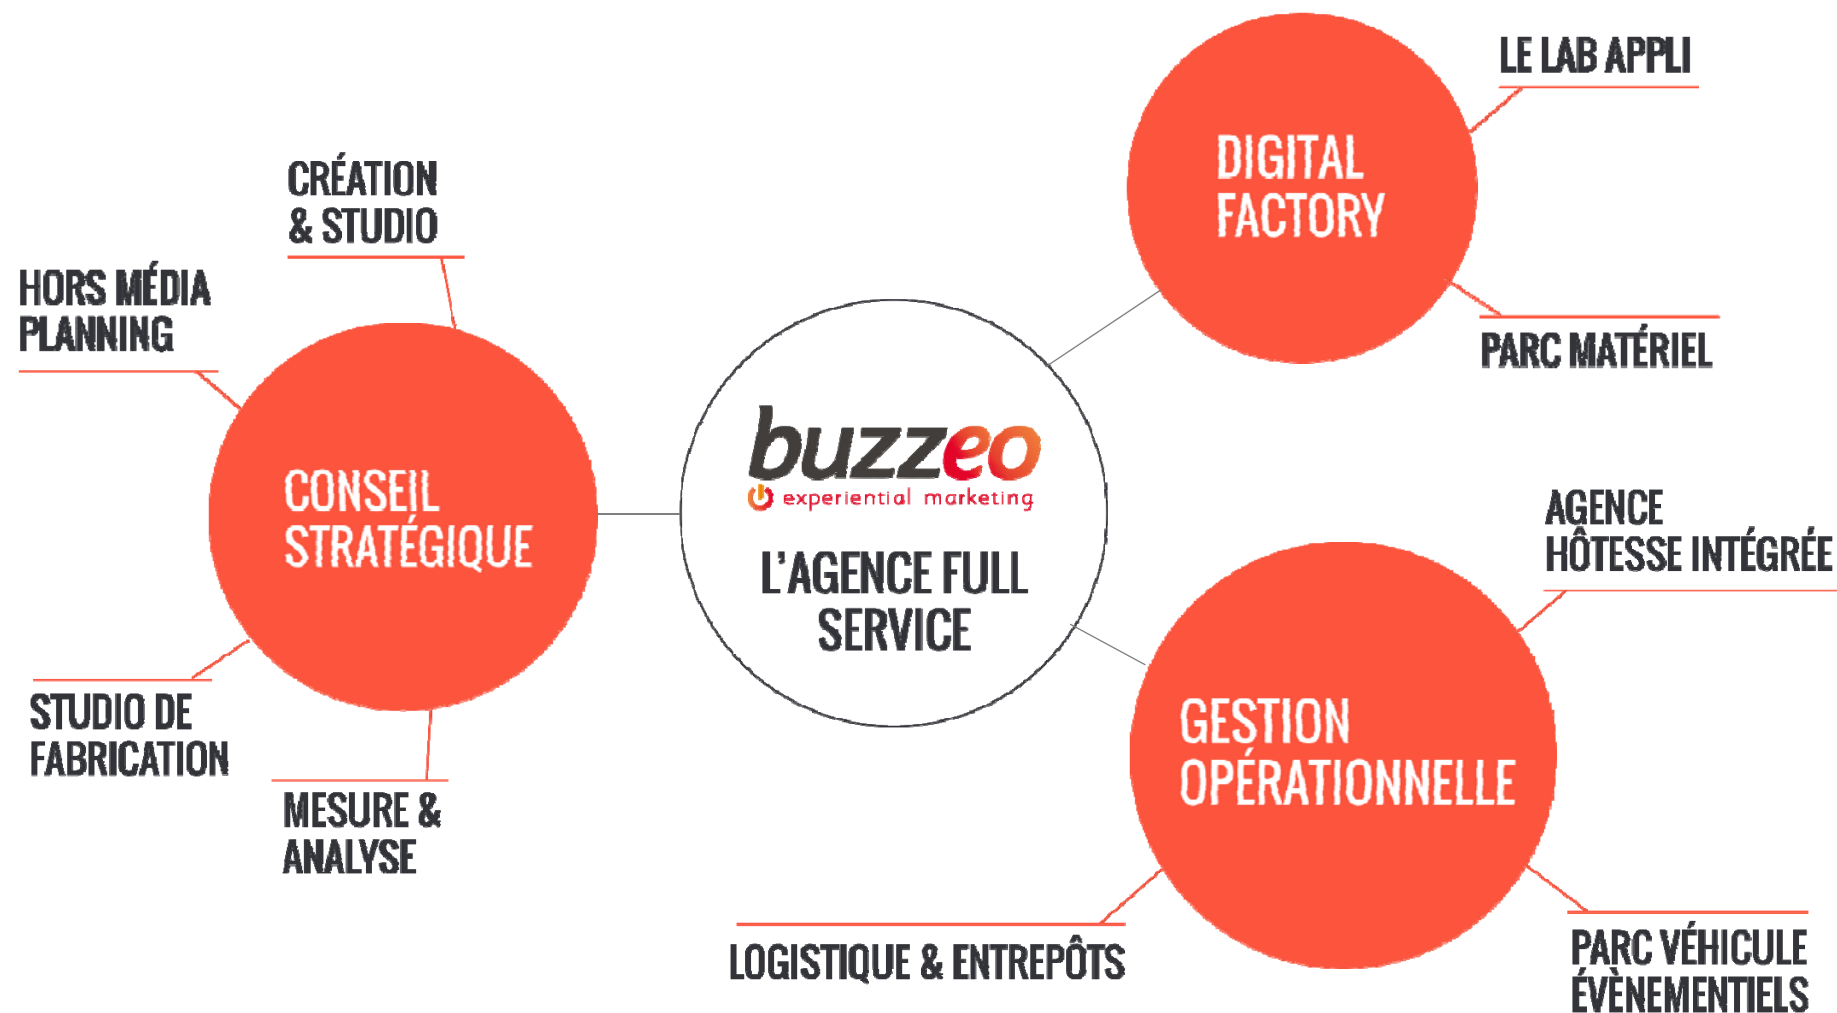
buzzeo
experiential marketing

L'AGENCE FULL SERVICE

CONSEIL STRATÉGIQUE

CRÉATION & STUDIO

HORS MÉDIA PLANNING

STUDIO DE FABRICATION

MESURE & ANALYSE

DIGITAL FACTORY

LE LAB APPLI

PARC MATÉRIEL

GESTION OPÉRATIONNELLE

AGENCE HÔTESSE INTÉGRÉE

LOGISTIQUE & ENTREPÔTS

PARC VÉHICULE ÉVÈNEMENTIELS